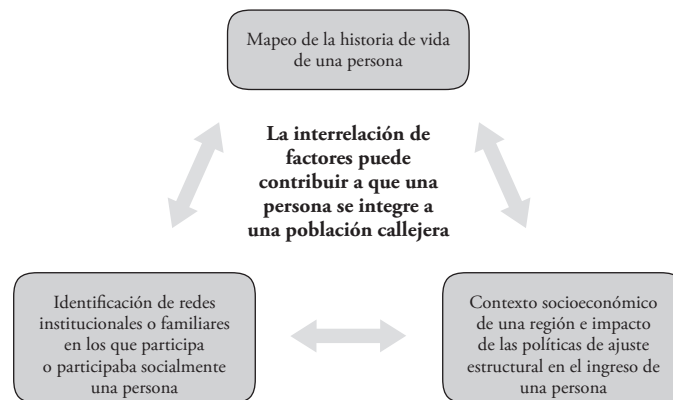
Mapeo de la historia de vida de una persona

**La interrelación de factores puede contribuir a que una persona se integre a una población callejera**

Identificación de redes institucionales o familiares en los que participa o participaba socialmente una persona

Contexto socioeconómico de una región e impacto de las políticas de ajuste estructural en el ingreso de una persona